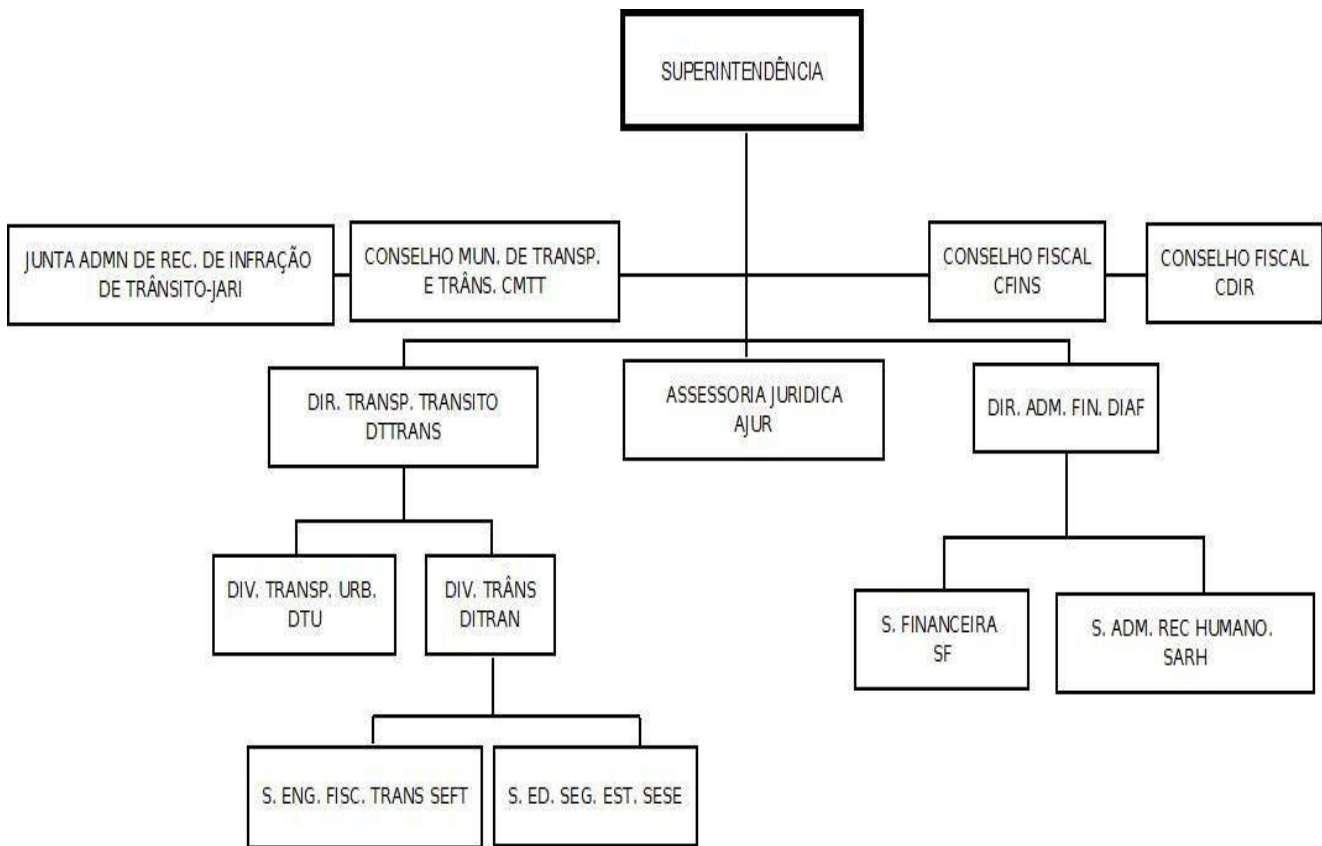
SUPERINTENDÊNCIA

JUNTA ADMN DE REC. DE INFRAÇÃO DE TRÂNSITO-JARI

CONSELHO MUN. DE TRANSP. E TRÂNS. CMTT

CONSELHO FISCAL CFINS

CONSELHO FISCAL CDIR

DIR. TRANSP. TRANSITO DTTRANS

ASSESSORIA JURIDICA AJUR

DIR. ADM. FIN. DIAF

DIV. TRANSP. URB. DTU

DIV. TRÂNS DITRAN

S. FINANCEIRA SF

S. ADM. REC HUMANO. SARH

S. ENG. FISC. TRANS SEFT

S. ED. SEG. EST. SESE